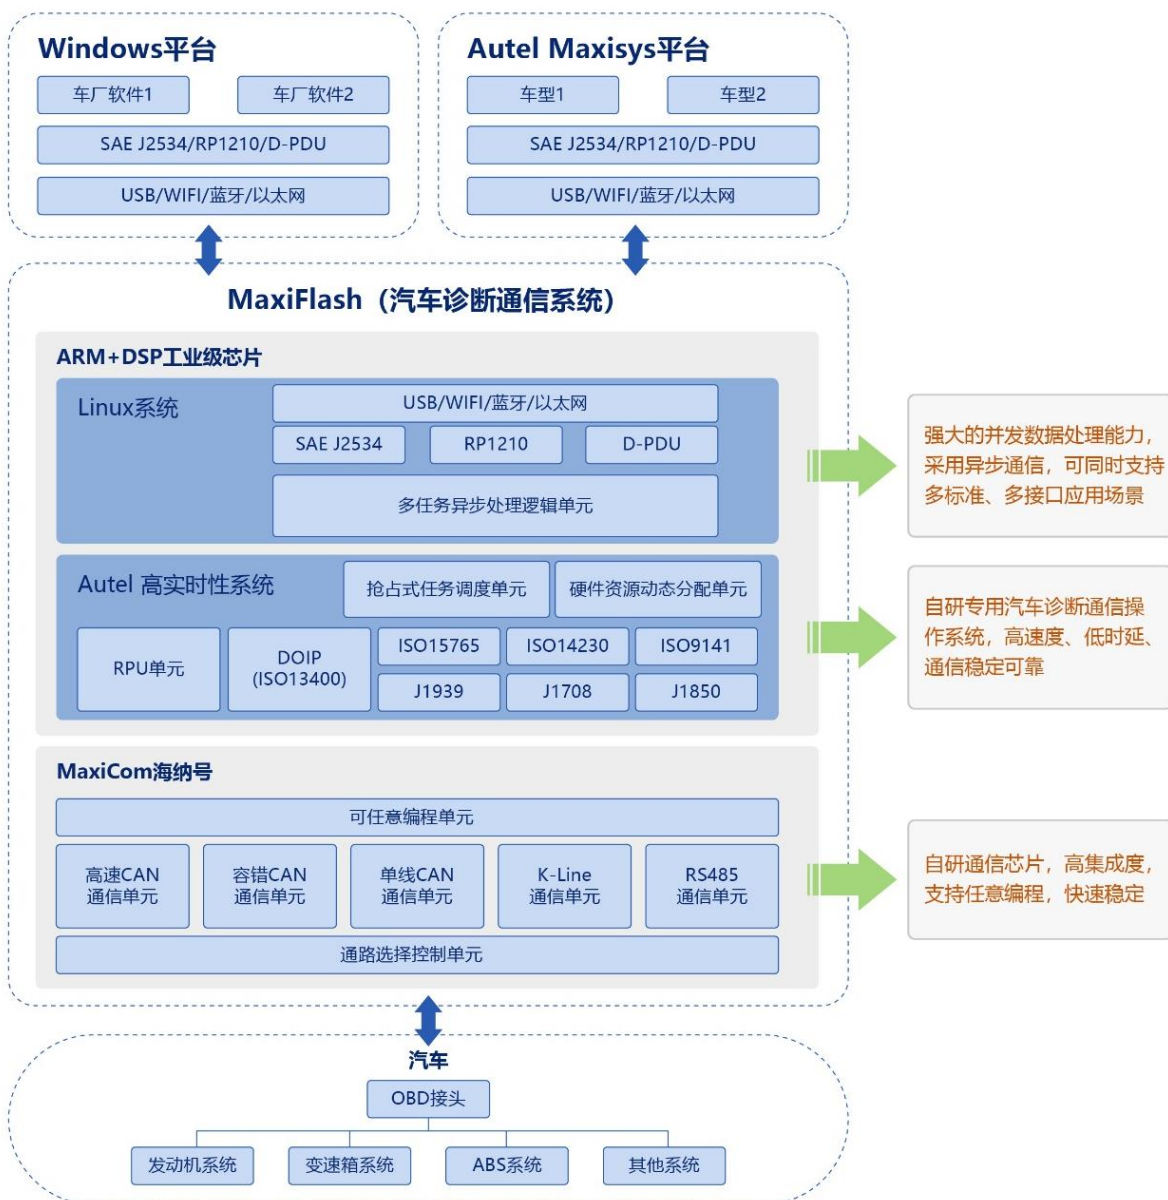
Windows平台

车厂软件1

车厂软件2

SAE J2534/RP1210/D-PDU

USB/WIFI/蓝牙/以太网

Autel Maxisys平台

车型1

车型2

SAE J2534/RP1210/D-PDU

USB/WIFI/蓝牙/以太网

MaxiFlash（汽车诊断通信系统）

ARM+DSP工业级芯片

Linux系统

USB/WIFI/蓝牙/以太网

SAE J2534

RP1210

D-PDU

多任务异步处理逻辑单元

强大的并发数据处理能力，采用异步通信，可同时支持多标准、多接口应用场景

Autel 高实时性系统

抢占式任务调度单元

硬件资源动态分配单元

RPU单元

DOIP (ISO13400)

ISO15765

ISO14230

ISO9141

J1939

J1708

J1850

自研专用汽车诊断通信操作系统，高速度、低时延、通信稳定可靠

MaxiCom海纳号

可任意编程单元

高速CAN 通信单元

容错CAN 通信单元

单线CAN 通信单元

K-Line 通信单元

RS485 通信单元

通路选择控制单元

自研通信芯片，高集成度，支持任意编程，快速稳定

汽车

OBD接头

发动机系统

变速箱系统

ABS系统

其他系统